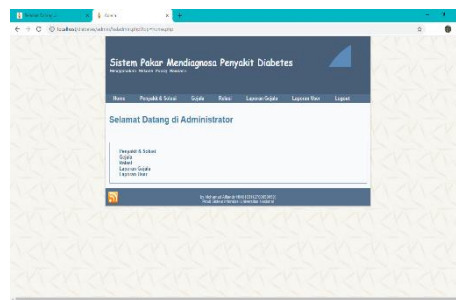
Sistem Pakar Mendiagnosa Penyakit Diabetes

Home | Penyakit & Solusi | Gejala | Relasi | Laporan Gejala | Laporan User | Logout

Selamat Datang di Administrator

Penyakit & Solusi
Gejala
Relasi
Laporan Gejala
Laporan User

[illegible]